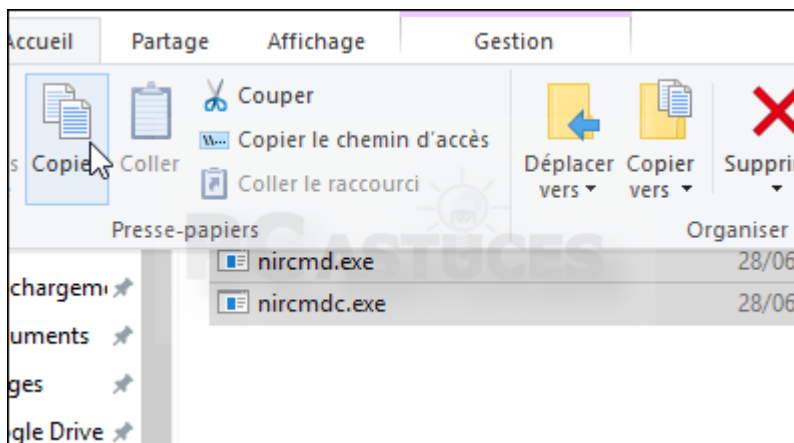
Accueil Partage Affichage Gestion

s Copier Coller

Couper

Copier le chemin d'accès

Coller le raccourci

Presse-papiers

Déplacer vers ▾ Copier vers ▾

Supprim ▾

Organiser

nircmd.exe 28/06

nircmdc.exe 28/06

chargeme

uments

ges

gle Drive

PC ASTUCES